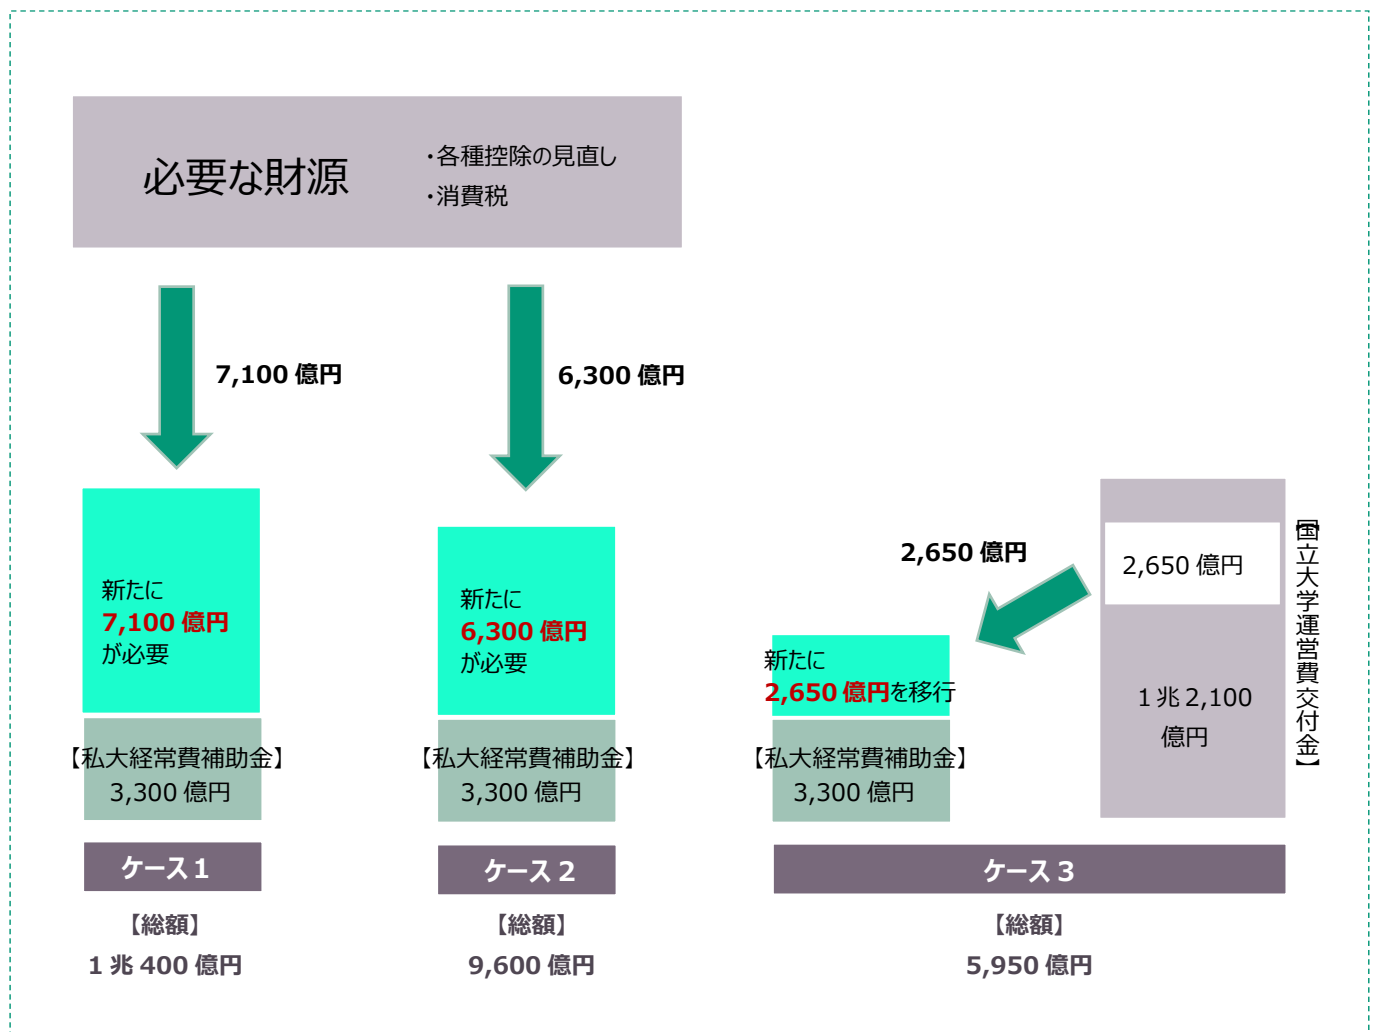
必要な財源

・各種控除の見直し
・消費税

7,100 億円

6,300 億円

新たに
7,100 億円
が必要

【私大経常費補助金】
3,300 億円

ケース 1

【総額】
1 兆 400 億円

新たに
6,300 億円
が必要

【私大経常費補助金】
3,300 億円

ケース 2

【総額】
9,600 億円

2,650 億円

新たに
2,650 億円を移行

【私大経常費補助金】
3,300 億円

2,650 億円

1 兆 2,100 億円

【国立大学運営費交付金】

ケース 3

【総額】
5,950 億円